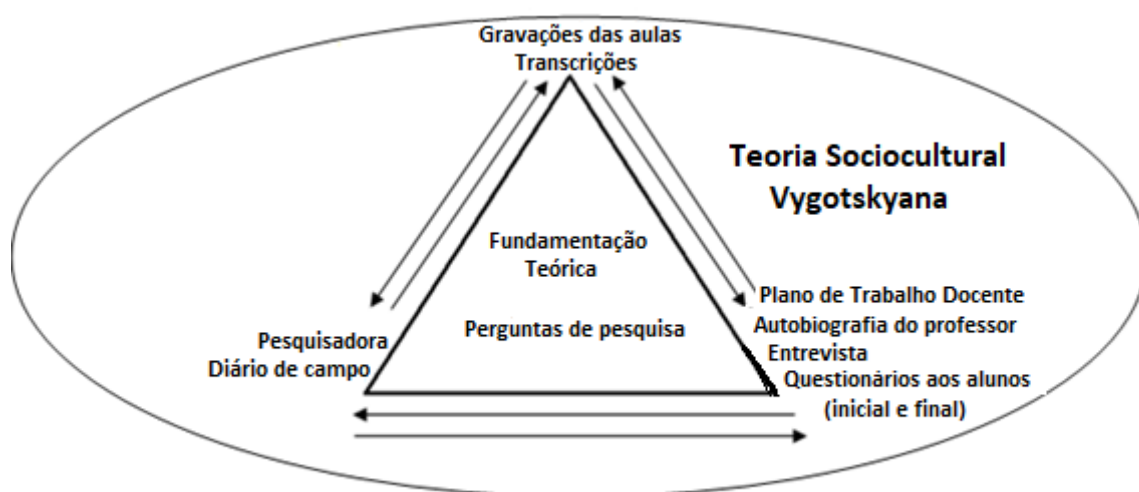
Gravações das aulas
Transcrições

Teoria Sociocultural
Vygotskyana

Fundamentação
Teórica

Perguntas de pesquisa

Pesquisadora
Diário de campo

Plano de Trabalho Docente
Autobiografia do professor
Entrevista
Questionários aos alunos
(inicial e final)